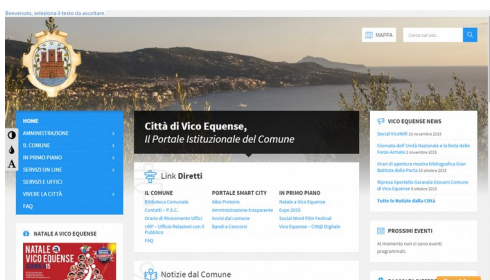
Benvenuto, seleziona il testo da ascoltare

MAPPA

Cerca nel sito...

HOME
AMMINISTRAZIONE
IL COMUNE
IN PRIMO PIANO
SERVIZI ON LINE
SERVIZI E UFFICI
VIVERE LA CITTÀ
FAQ

A

Città di Vico Equense,
Il Portale Istituzionale del Comune

Link Diretti

IL COMUNE
Biblioteca Comunale
Contatti – P.E.C.
Orario di Ricevimento Uffici
URP – Ufficio Relazioni con il Pubblico
FAQ

PORTALE SMART CITY
Albo Pretorio
Amministrazione trasparente
Avvisi dal comune
Bandi e Concorsi

IN PRIMO PIANO
Natale a Vico Equense
Expo 2015
Social Word Film Festival
Vico Equense – Città Digitale

VICO EQUENSE NEWS

Social Vico Wifi 16 novembre 2015

Giornata dell'Unità Nazionale e la festa delle Forze Armate 2 novembre 2015

Orari di apertura mostra bibliografica Gian Battista della Porta 15 ottobre 2015

Riapre Sportello Garante Giovani Comune di Vico Equense 9 ottobre 2015

Tutte le Notizie dalla Città

PROSSIMI EVENTI

Al momento non ci sono eventi programmati.

NATALE A VICO EQUENSE

NATALE a Vico EQUENSE 15

Notizie dal Comune